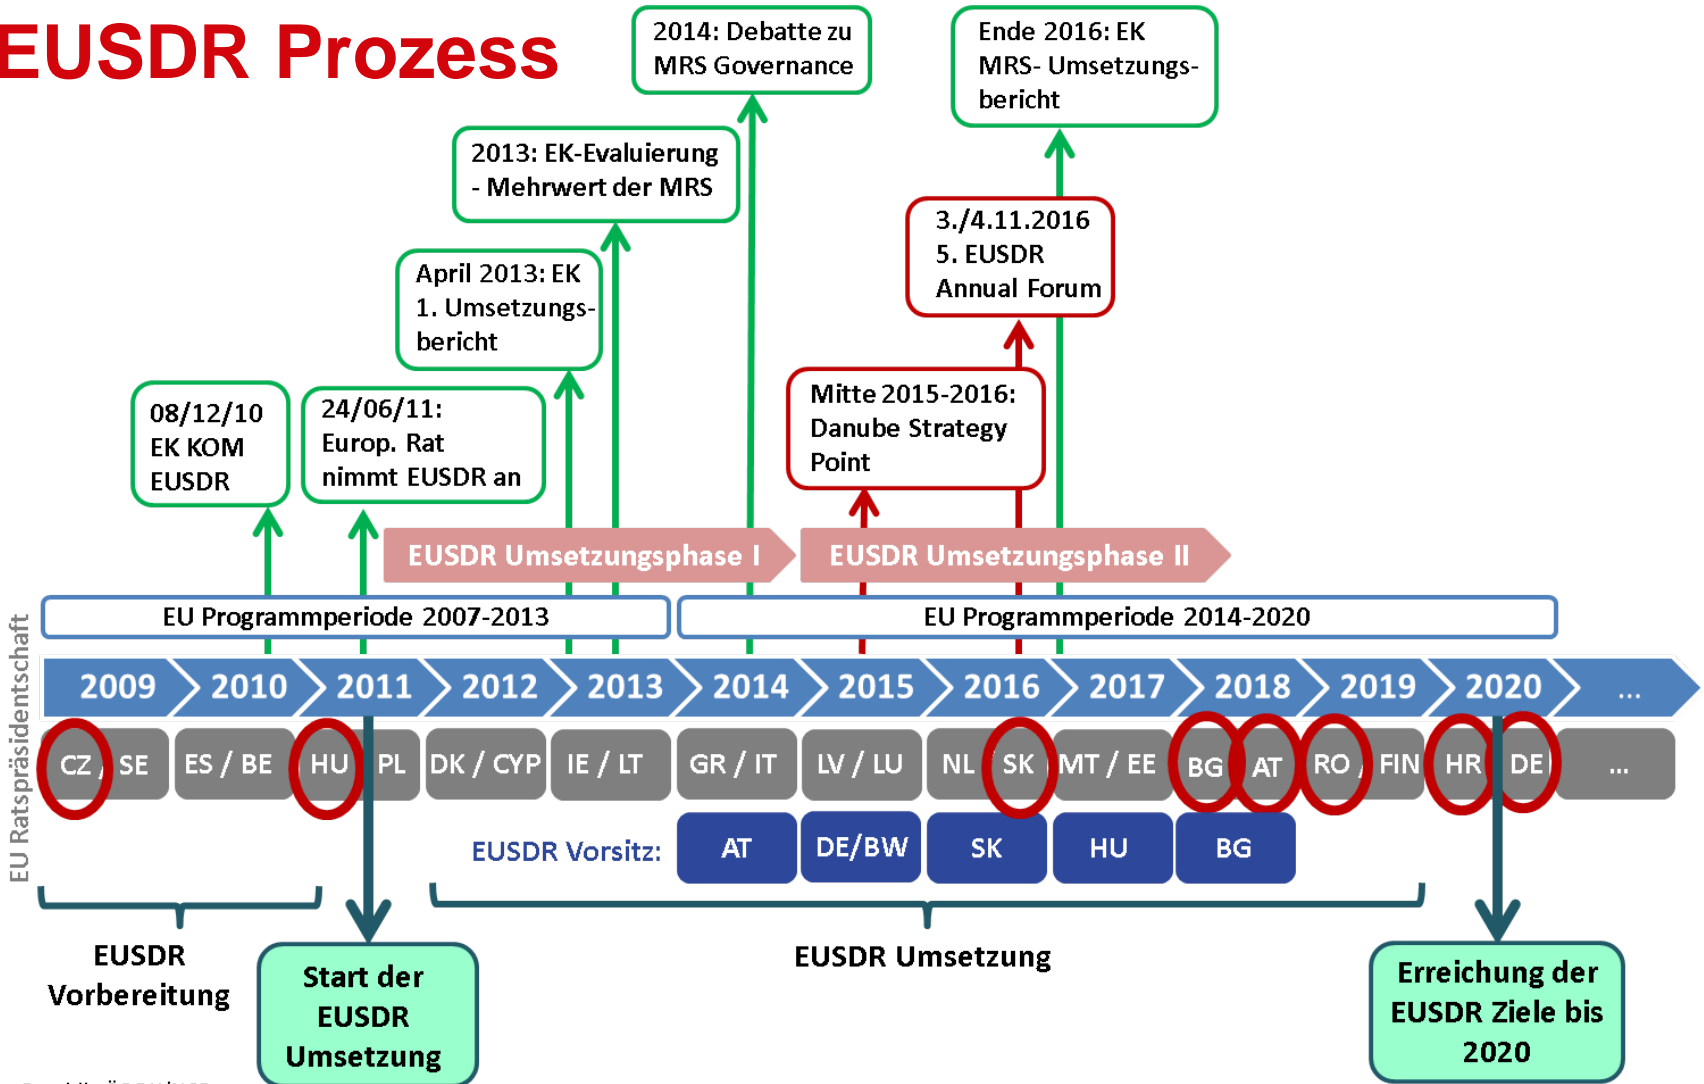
EUSDR Prozess

2014: Debatte zu MRS Governance

Ende 2016: EK MRS- Umsetzungsbericht

2013: EK-Evaluierung - Mehrwert der MRS

3./4.11.2016 5. EUSDR Annual Forum

April 2013: EK 1. Umsetzungsbericht

Mitte 2015-2016: Danube Strategy Point

08/12/10 EK KOM EUSDR

24/06/11: Europ. Rat nimmt EUSDR an

EUSDR Umsetzungsphase I

EUSDR Umsetzungsphase II

EU Programmperiode 2007-2013

EU Programmperiode 2014-2020

EU Ratspräsidentschaft

2009 2010 2011 2012 2013 2014 2015 2016 2017 2018 2019 2020 ...

CZ / SE | ES / BE | HU | PL | DK / CYP | IE / LT | GR / IT | LV / LU | NL | SK | MT / EE | BG | AT | RO / FIN | HR | DE | ...

EUSDR Vorsitz: AT | DE/BW | SK | HU | BG

EUSDR Vorbereitung

Start der EUSDR Umsetzung

EUSDR Umsetzung

Erreichung der EUSDR Ziele bis 2020